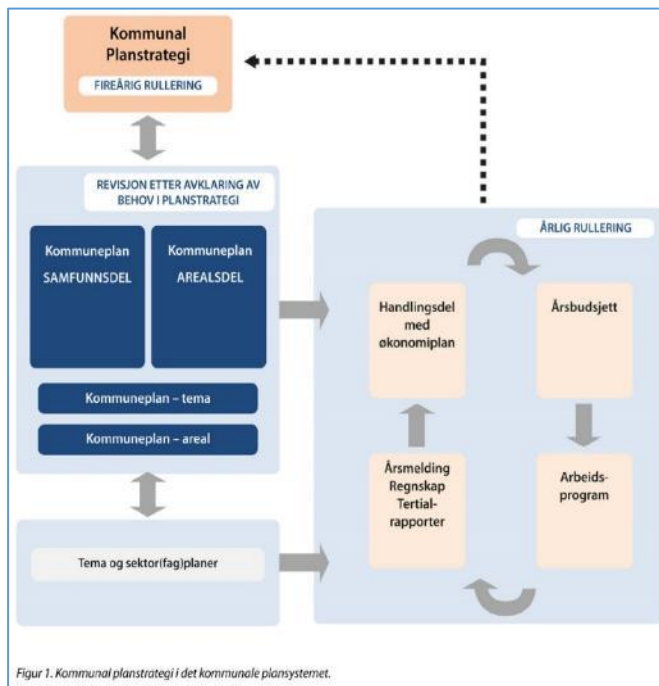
Kommunal Planstrategi

FIREÅRIG RULLERING

REVISJON ETTER AVKLARING AV BEHOV I PLANSTRATEGI

Kommuneplan SAMFUNNSDEL

Kommuneplan AREALSDEL

Kommuneplan – tema

Kommuneplan – areal

Tema og sektor(fag)planer

ÅRLIG RULLERING

Handlingsdel med økonomiplan

Årsbudsjett

Årsmelding Regnskap Tertialrapporter

Arbeidsprogram

Figur 1. Kommunal planstrategi i det kommunale plansystemet.